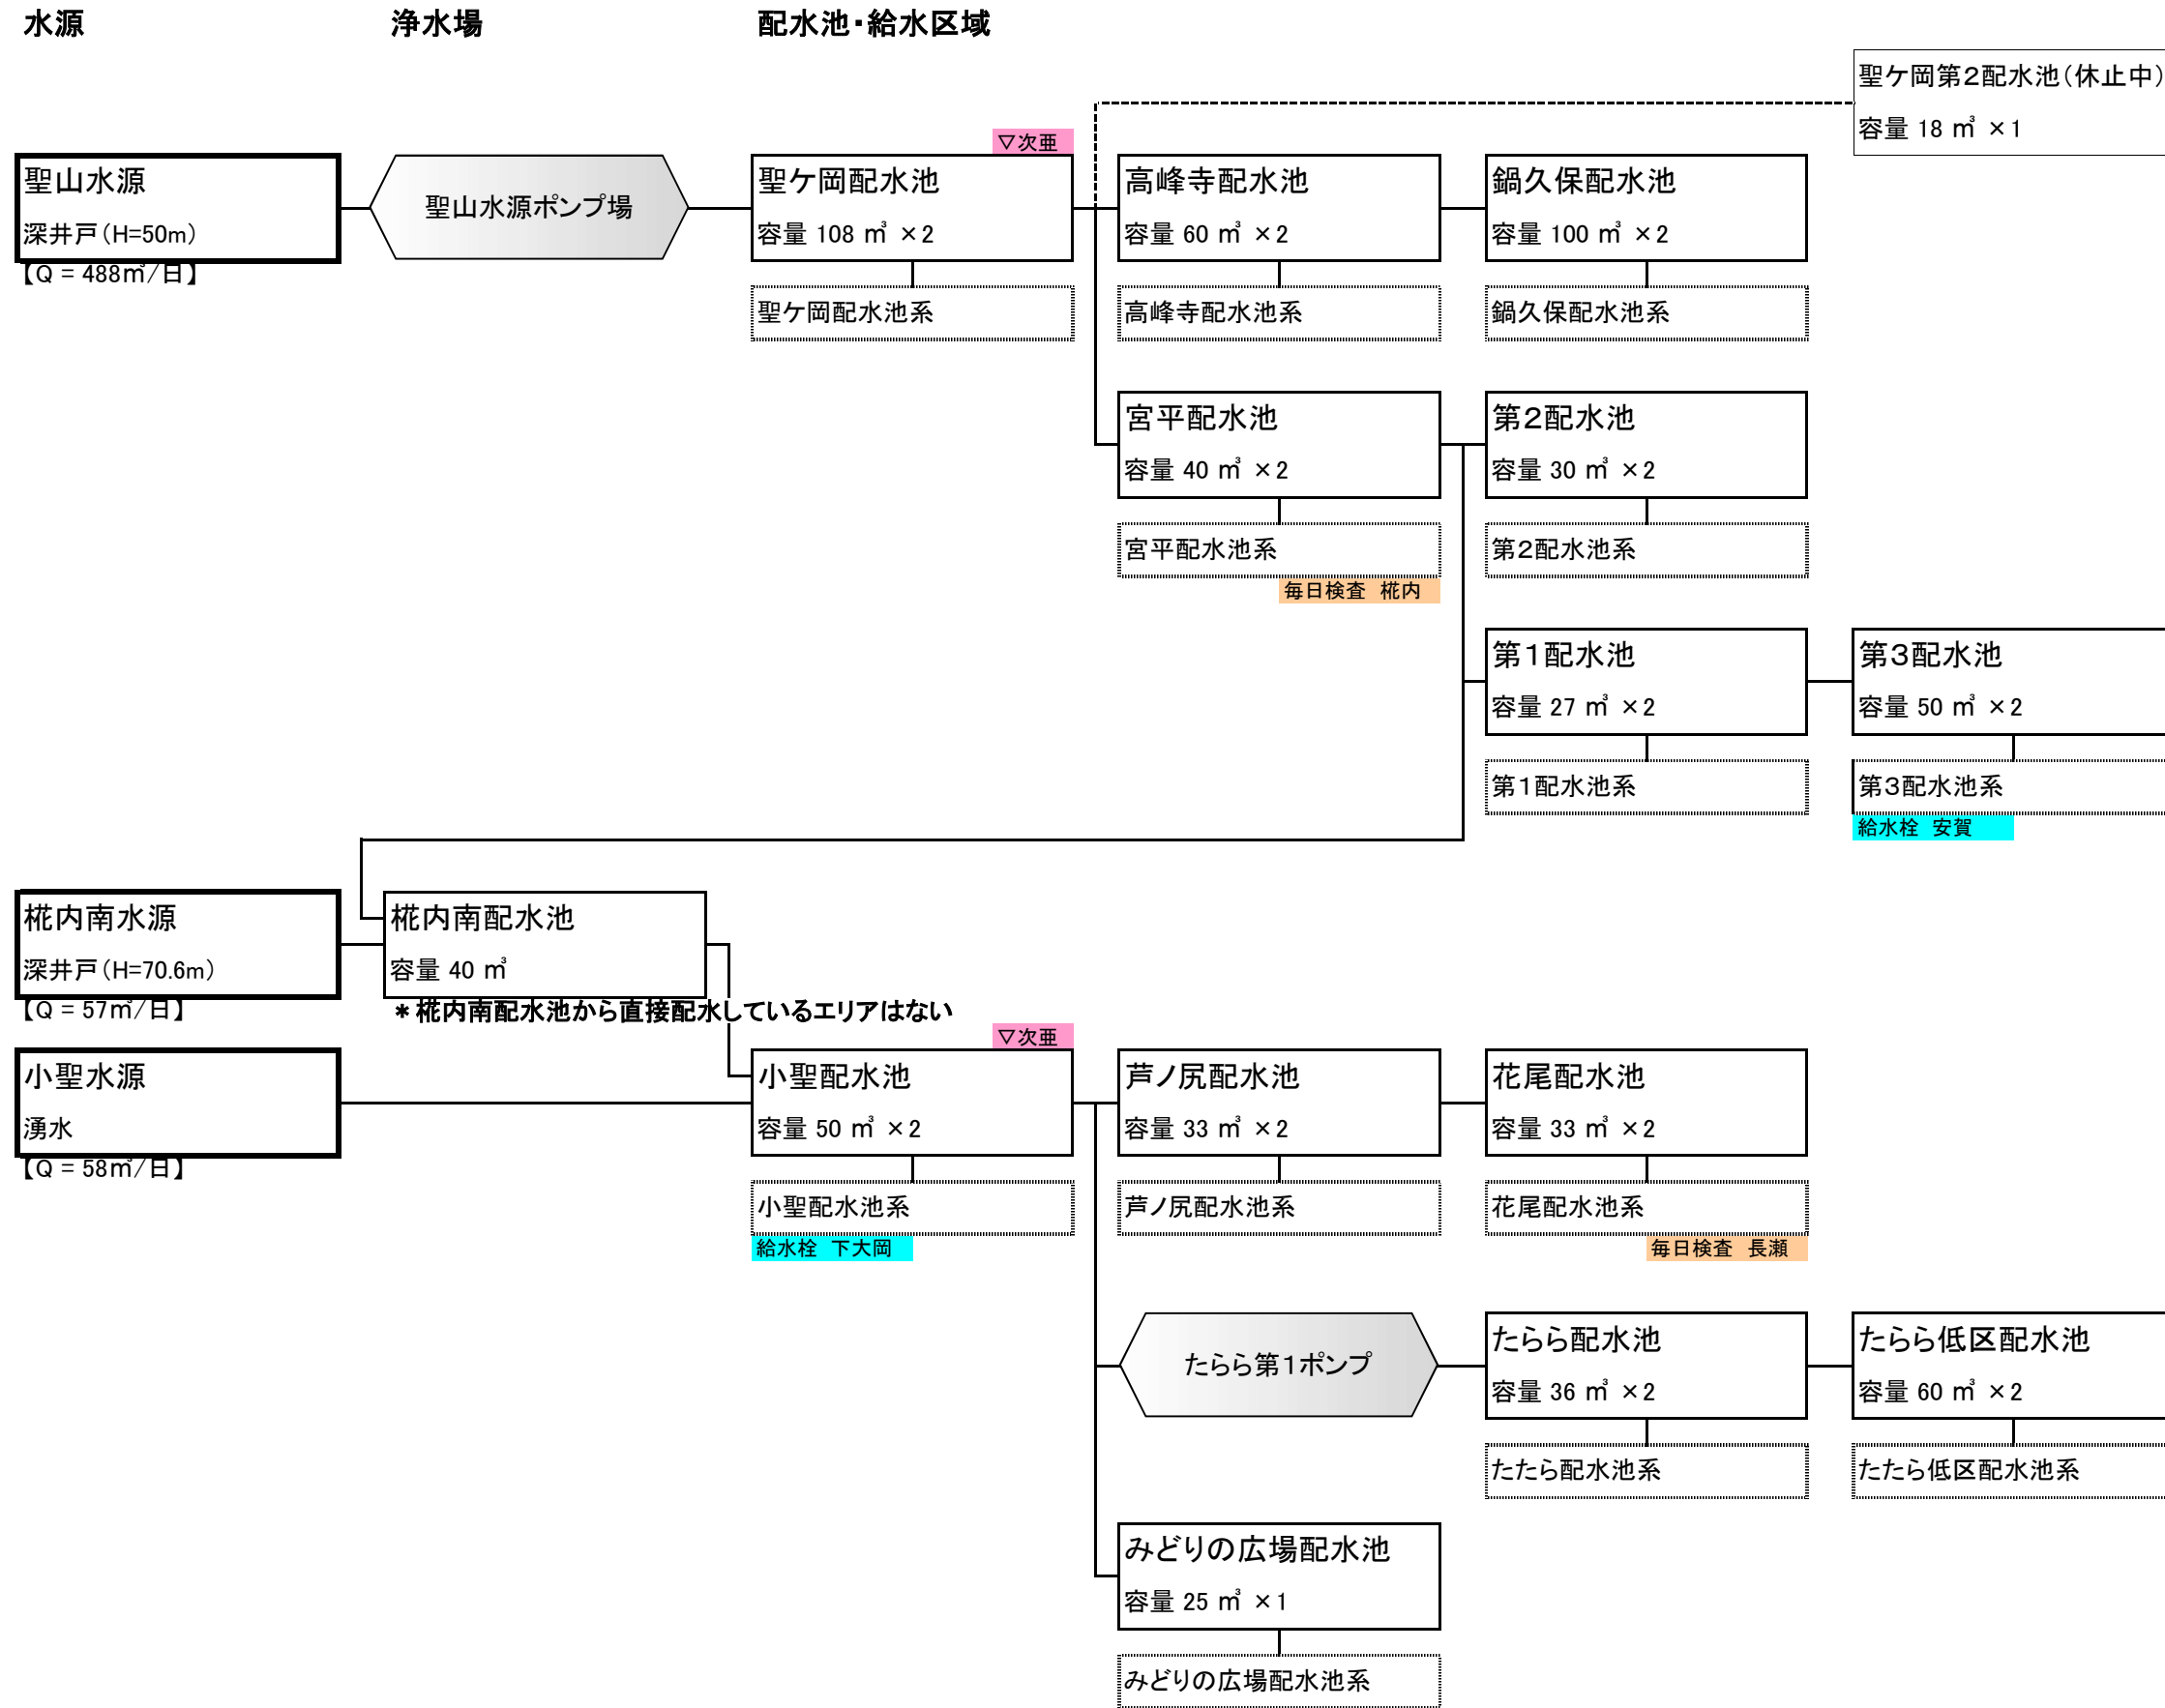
水源　浄水場　配水池・給水区域

聖ケ岡第2配水池（休止中）
容量 18 ㎥ ×1

聖山水源
深井戸（H=50m）
【Q = 488㎥/日】

聖山水源ポンプ場

▽次亜
聖ケ岡配水池
容量 108 ㎥ ×2
聖ケ岡配水池系

高峰寺配水池
容量 60 ㎥ ×2
高峰寺配水池系

鍋久保配水池
容量 100 ㎥ ×2
鍋久保配水池系

宮平配水池
容量 40 ㎥ ×2
宮平配水池系
毎日検査　椛内

第2配水池
容量 30 ㎥ ×2
第2配水池系

第1配水池
容量 27 ㎥ ×2
第1配水池系

第3配水池
容量 50 ㎥ ×2
第3配水池系
給水栓　安賀

椛内南水源
深井戸（H=70.6m）
【Q = 57㎥/日】

椛内南配水池
容量 40 ㎥
＊椛内南配水池から直接配水しているエリアはない

小聖水源
湧水
【Q = 58㎥/日】

▽次亜
小聖配水池
容量 50 ㎥ ×2
小聖配水池系
給水栓　下大岡

芦ノ尻配水池
容量 33 ㎥ ×2
芦ノ尻配水池系

花尾配水池
容量 33 ㎥ ×2
花尾配水池系
毎日検査　長瀬

たらら第1ポンプ

たらら配水池
容量 36 ㎥ ×2
たたら配水池系

たらら低区配水池
容量 60 ㎥ ×2
たたら低区配水池系

みどりの広場配水池
容量 25 ㎥ ×1
みどりの広場配水池系